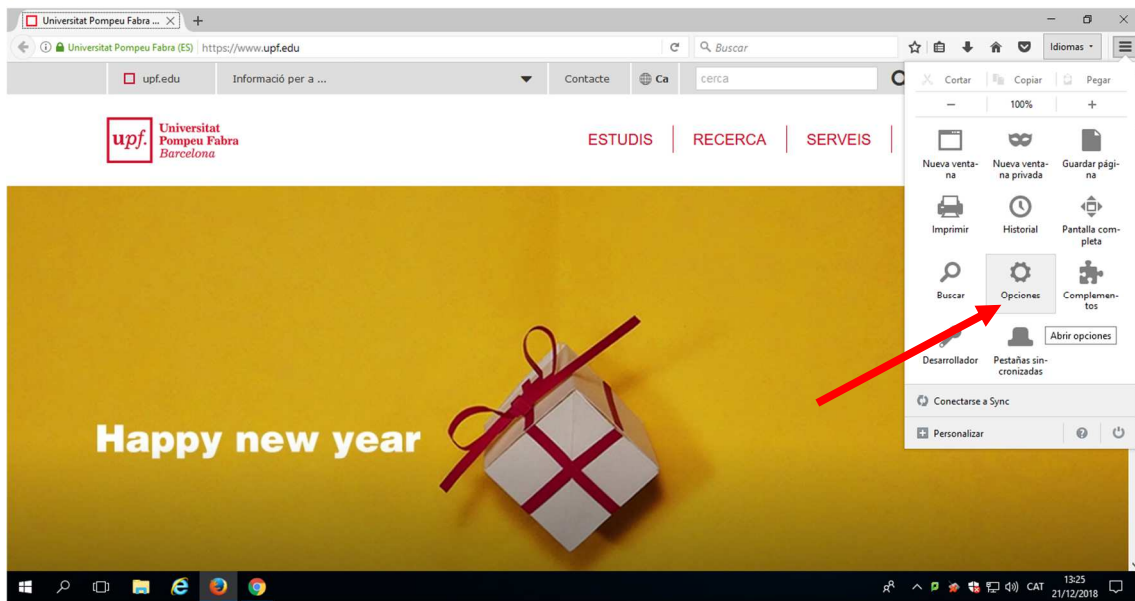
Universitat Pompeu Fabra ... ×

Universitat Pompeu Fabra (ES) https://www.upf.edu

Buscar

Idiomas

upf.edu

Informació per a ...

Contacte

Ca

cerca

upf. Universitat Pompeu Fabra Barcelona

ESTUDIS

RECERCA

SERVEIS

Cortar

Copiar

Pegar

—

100%

+

Nueva ventana

Nueva ventana privada

Guardar página

Imprimir

Historial

Pantalla completa

Buscar

Opciones

Complementos

Abrir opciones

Desarrollador

Pestañas sincronizadas

Conectarse a Sync

Personalizar

Happy new year

CAT

13:25
21/12/2018